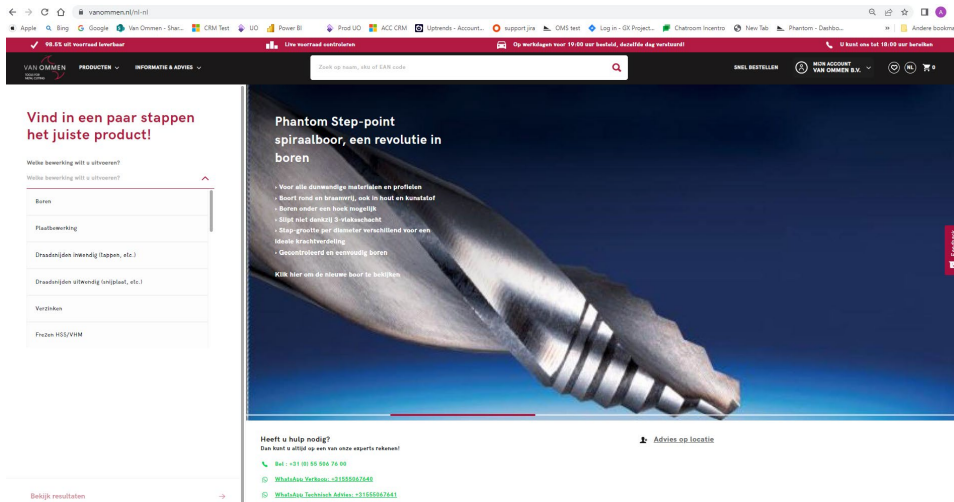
vanommen.nl/nl-nl

Apple Bing Google Van Ommen - Shar... CRM Test UO Power BI Prod UO ACC CRM Uptrends - Account... support jira OMS test Log in - GX Project... Chatroom Incentro New Tab Phantom - Dashbo... Andere bookma

98.5% uit voorraad leverbaar | Live voorraad controleren | Op werkdagen voor 19:00 uur besteld, dezelfde dag verstuurd! | U kunt ons tot 18:00 uur bereiken

VAN OMMEN TOOLS FOR METALWORKING PRODUCTEN INFORMATIE & ADVIES

Zoek op naam, sku of EAN code

SNEL BESTELLEN MIJN ACCOUNT VAN OMMEN B.V. NL 0

Vind in een paar stappen het juiste product!

Welke bewerking wilt u uitvoeren?

Welke bewerking wilt u uitvoeren?

Boren

Plaatbewerking

Draadsnijden inwendig (tappen, etc.)

Draadsnijden uitwendig (snijplaat, etc.)

Verzinken

Frezen HSS/VHM

Bekijk resultaten

Phantom Step-point spiraalboor, een revolutie in boren

- Voor alle dunwandige materialen en profielen
- Boort rond en braamvrij, ook in hout en kunststof
- Boren onder een hoek mogelijk
- Slipt niet dankzij 3-vlaksschacht
- Step-grootte per diameter verschillend voor een ideale krachtverdeling
- Gecontroleerd en eenvoudig boren

Klik hier om de nieuwe boor te bekijken

Heeft u hulp nodig?
Dan kunt u altijd op een van onze experts rekenen!

Bel : +31 (0) 55 506 76 00

WhatsApp Verkoop: +31555067640

WhatsApp Technisch Advies: +31555067641

Advies op locatie

Feedback